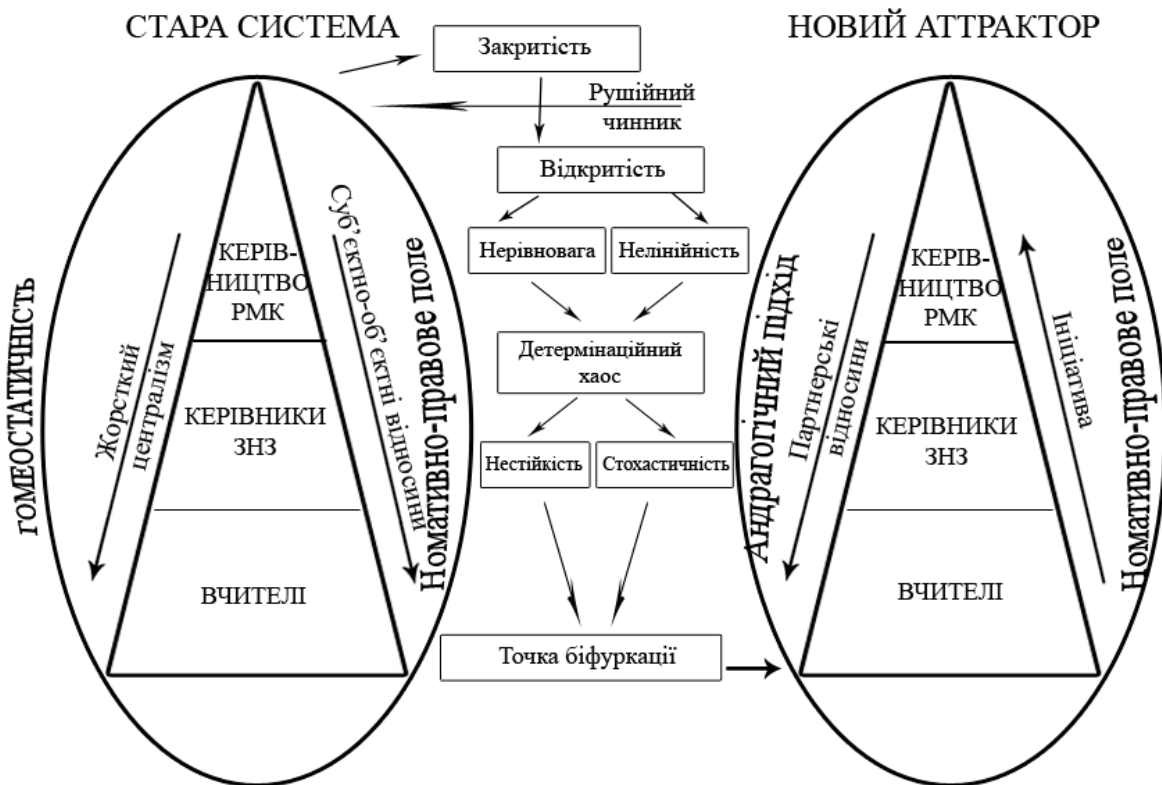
СТАРА СИСТЕМА

НОВИЙ АТТРАКТОР

Закритість

Рушійний чинник

Відкритість

Нерівновага

Нелінійність

Детермінаційний хаос

Нестійкість

Стохастичність

Точка біфуркації

ГОМЕОСТАТИЧНІСТЬ

Жорсткий централізм

КЕРІВНИЦТВО РМК

КЕРІВНИКИ ЗНЗ

ВЧИТЕЛІ

Суб'єктно-об'єктні відносини

Номативно-правове поле

Андрагогічний підхід

Партнерські відносини

КЕРІВНИЦТВО РМК

КЕРІВНИКИ ЗНЗ

ВЧИТЕЛІ

Ініціатива

Номативно-правове поле